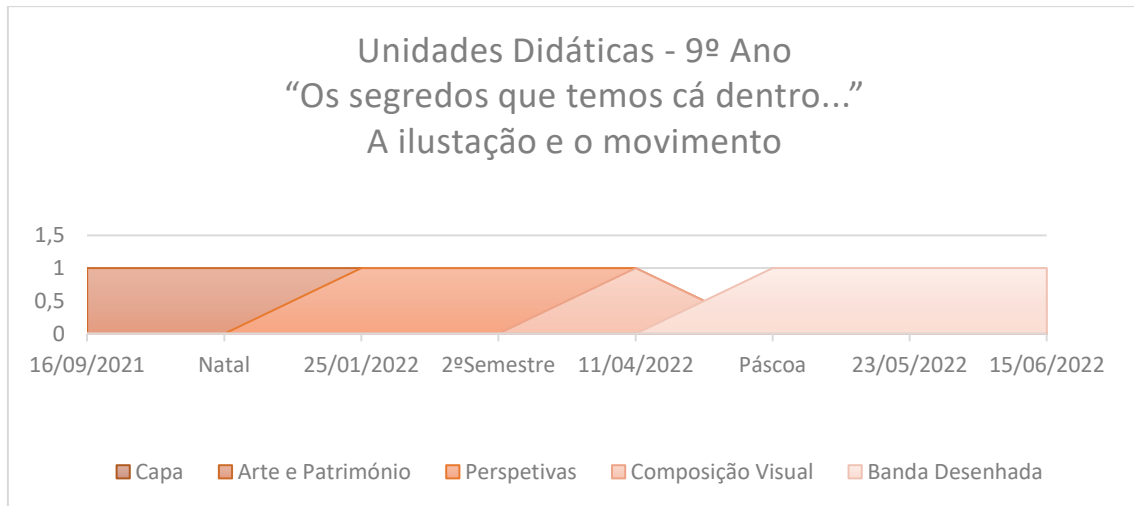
Unidades Didáticas - 9º Ano
“Os segredos que temos cá dentro...”
A ilustação e o movimento

1,5
1
0,5
0

16/09/2021 Natal 25/01/2022 2ºSemestre 11/04/2022 Páscoa 23/05/2022 15/06/2022

Capa Arte e Património Perspetivas Composição Visual Banda Desenhada